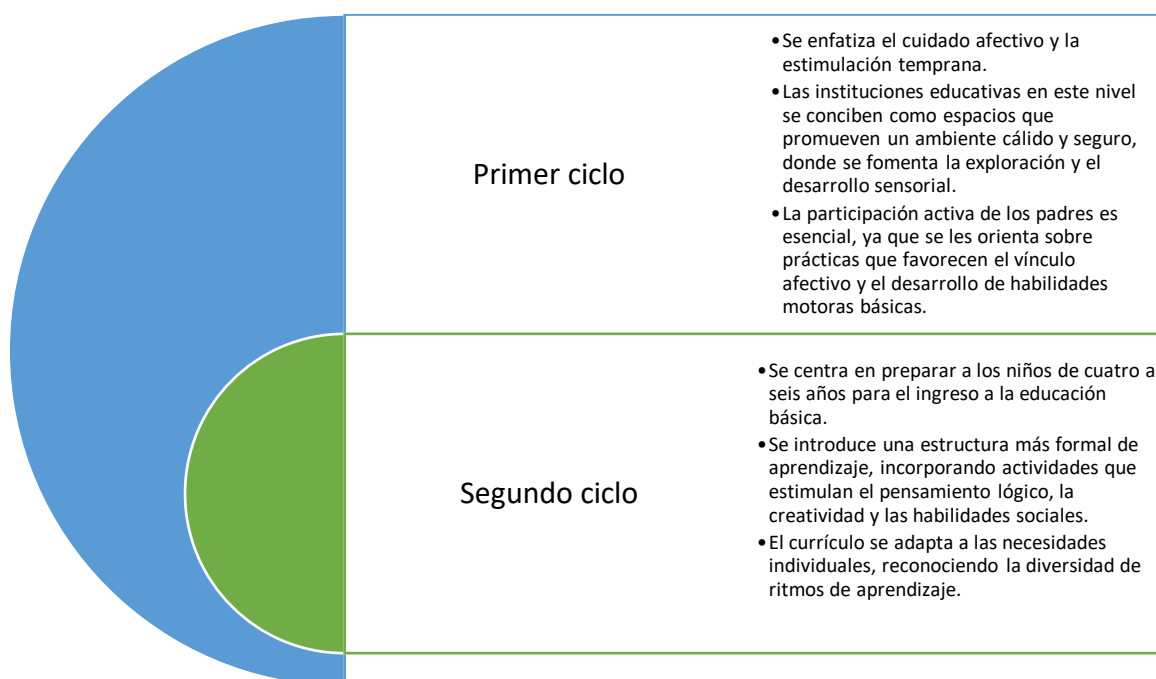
Primer ciclo

• Se enfatiza el cuidado afectivo y la estimulación temprana.
• Las instituciones educativas en este nivel se conciben como espacios que promueven un ambiente cálido y seguro, donde se fomenta la exploración y el desarrollo sensorial.
• La participación activa de los padres es esencial, ya que se les orienta sobre prácticas que favorecen el vínculo afectivo y el desarrollo de habilidades motoras básicas.

Segundo ciclo

• Se centra en preparar a los niños de cuatro a seis años para el ingreso a la educación básica.
• Se introduce una estructura más formal de aprendizaje, incorporando actividades que estimulan el pensamiento lógico, la creatividad y las habilidades sociales.
• El currículo se adapta a las necesidades individuales, reconociendo la diversidad de ritmos de aprendizaje.